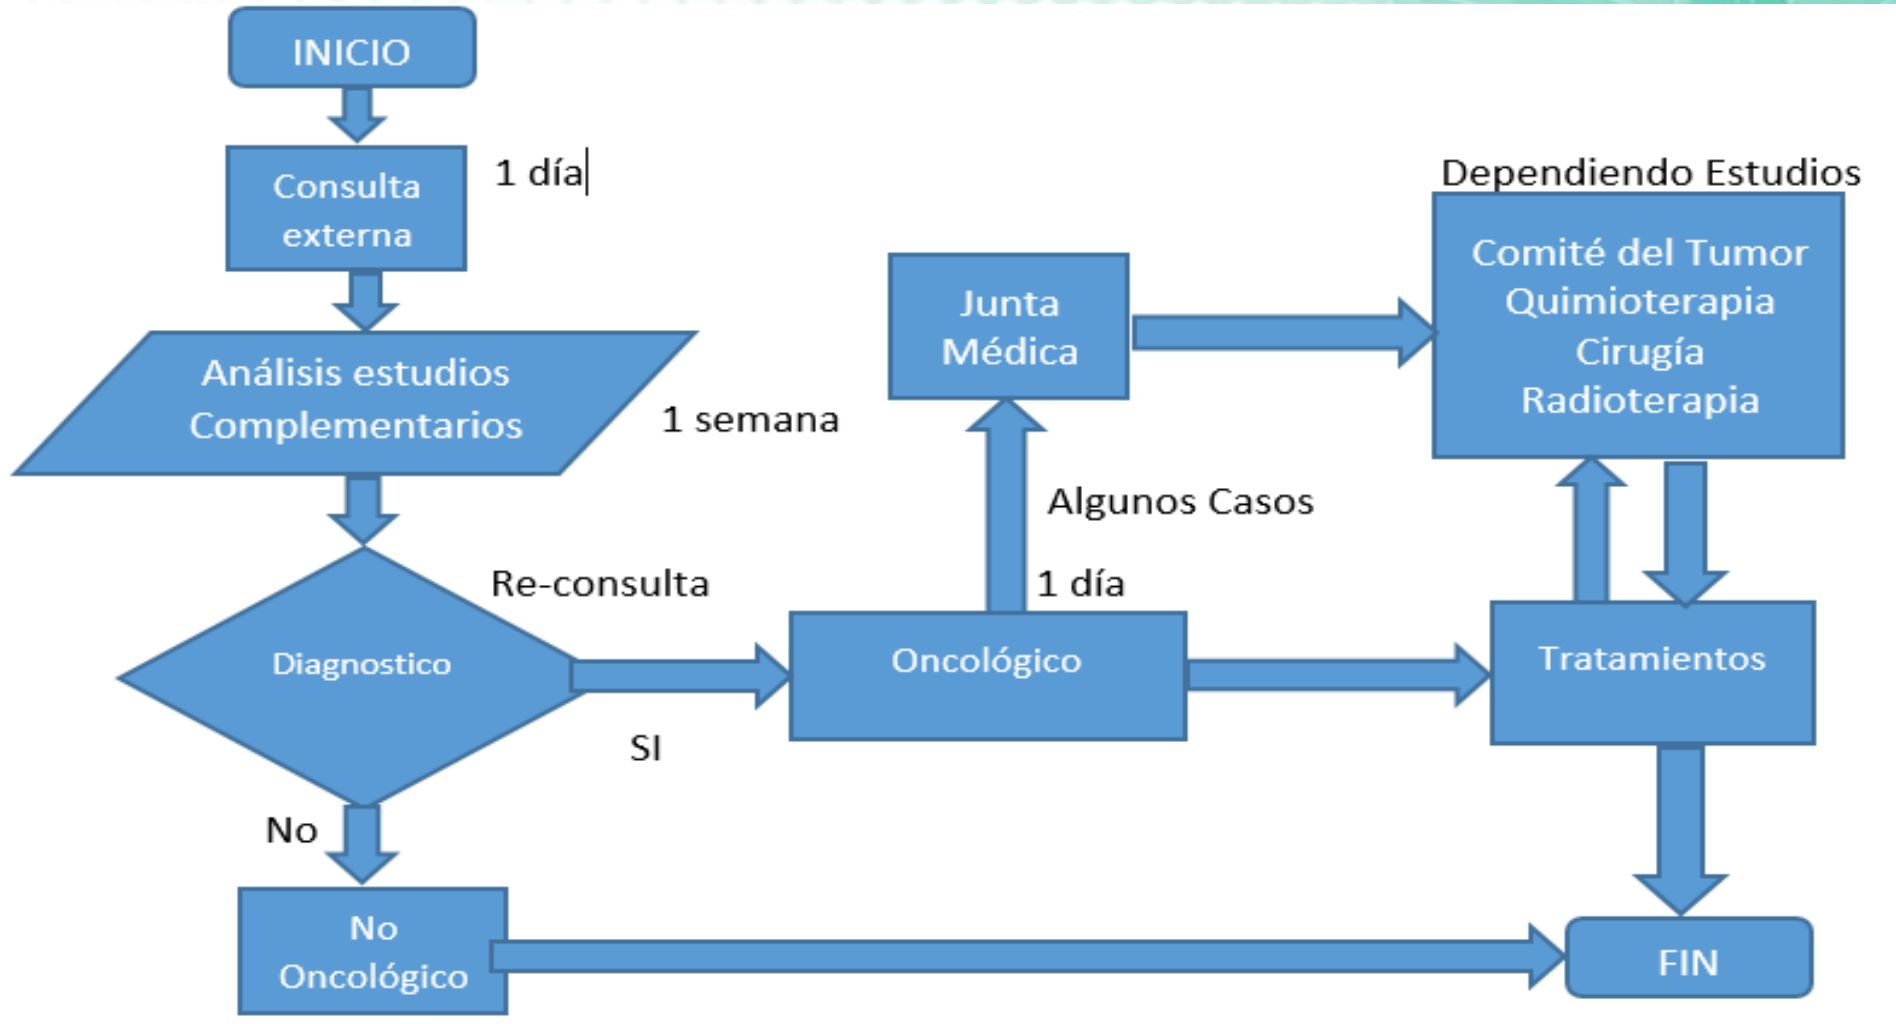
INICIO

Consulta externa

1 día

Análisis estudios Complementarios

1 semana

Diagnostico

Re-consulta

SI

No

No Oncológico

Oncológico

1 día

Algunos Casos

Junta Médica

Dependiendo Estudios

Comité del Tumor
Quimioterapia
Cirugía
Radioterapia

Tratamientos

FIN